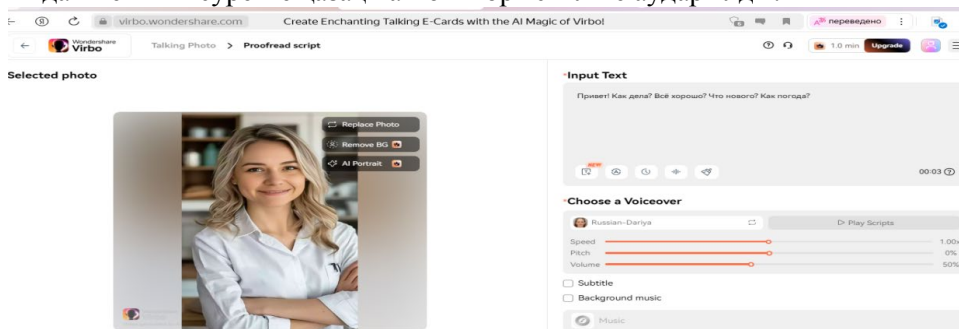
virbo.wondershare.com

Create Enchanting Talking E-Cards with the AI Magic of Virbo!

переведено

Wondershare Virbo

Talking Photo > Proofread script

1.0 min Upgrade

Selected photo

Replace Photo

Remove BG

AI Portrait

*Input Text

Привет! Как дела? Всё хорошо? Что нового? Как погода?

NEW

00:03

*Choose a Voiceover

Russian-Dariya

Play Scripts

Speed 1.00x

Pitch 0%

Volume 50%

Subtitle

Background music

Music